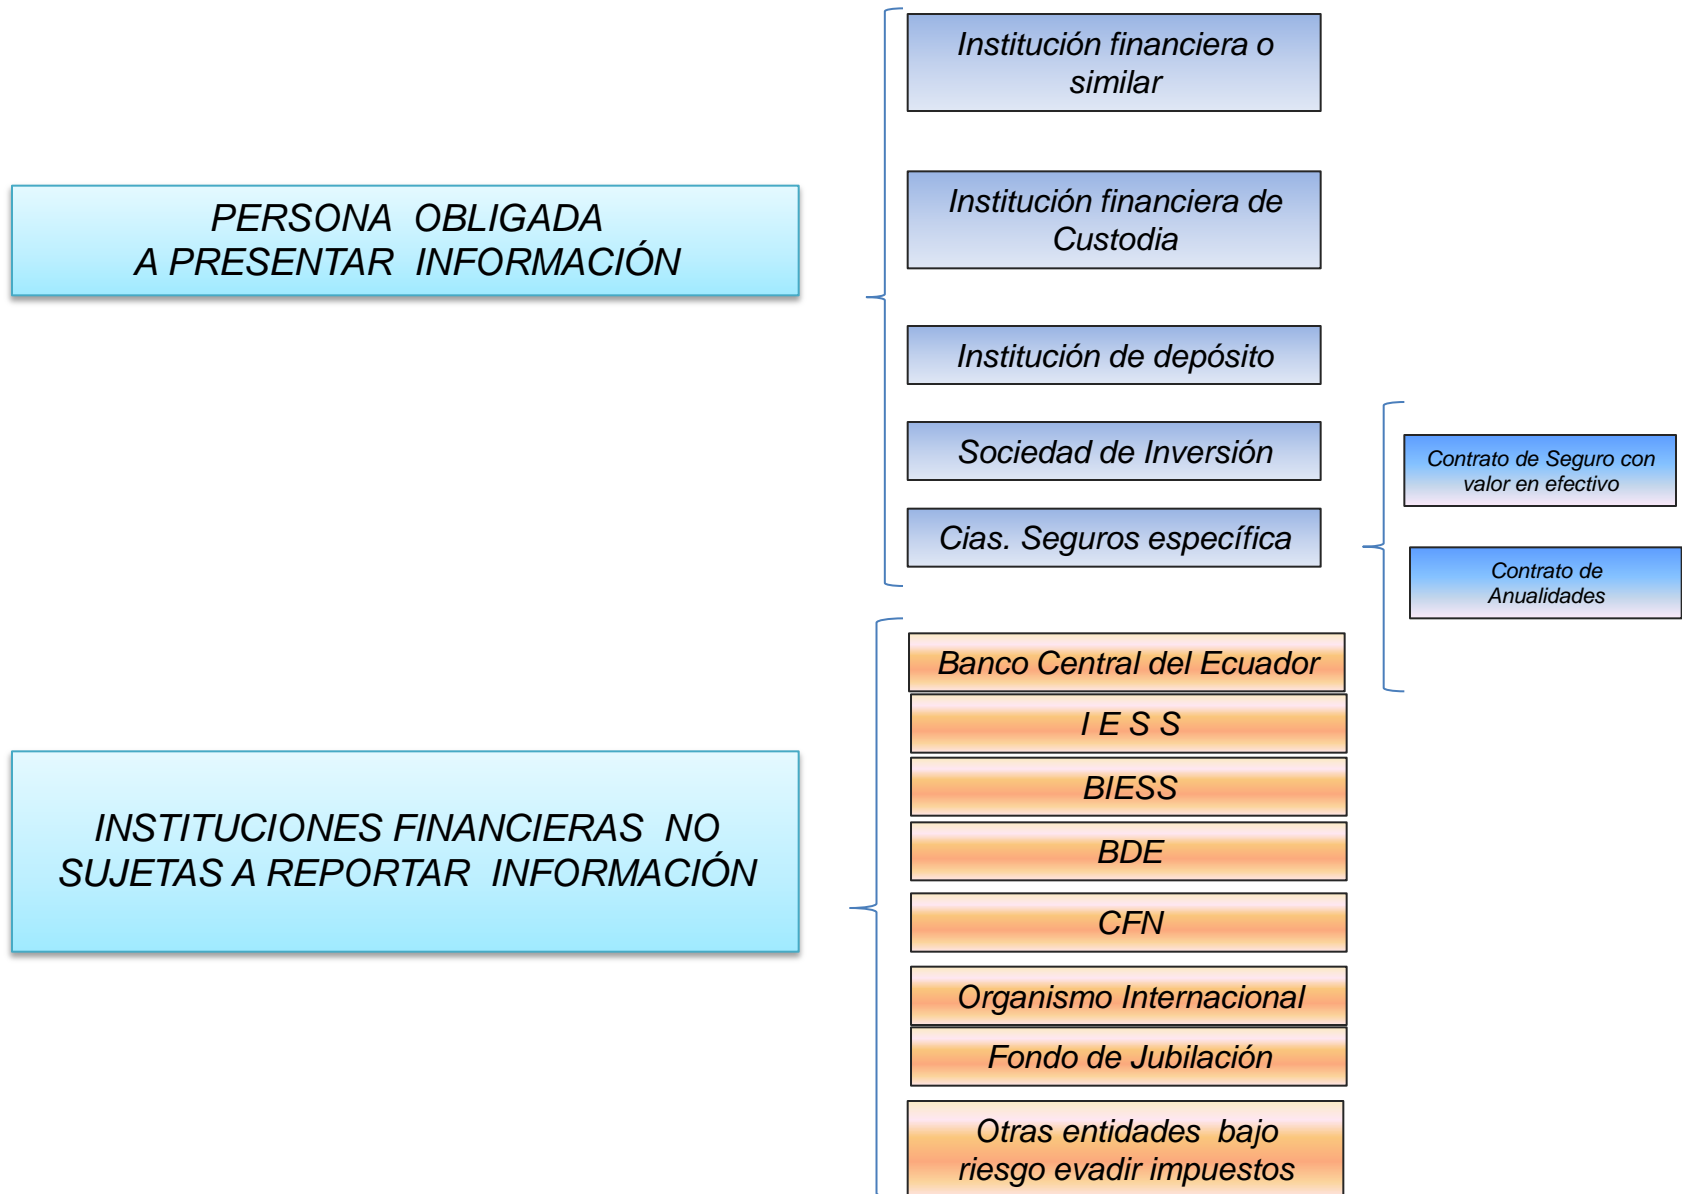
PERSONA OBLIGADA A PRESENTAR INFORMACIÓN

Institución financiera o similar

Institución financiera de Custodia

Institución de depósito

Sociedad de Inversión

Cias. Seguros específica

Contrato de Seguro con valor en efectivo

Contrato de Anualidades

INSTITUCIONES FINANCIERAS NO SUJETAS A REPORTAR INFORMACIÓN

Banco Central del Ecuador

I E S S

BIESS

BDE

CFN

Organismo Internacional

Fondo de Jubilación

Otras entidades bajo riesgo evadir impuestos